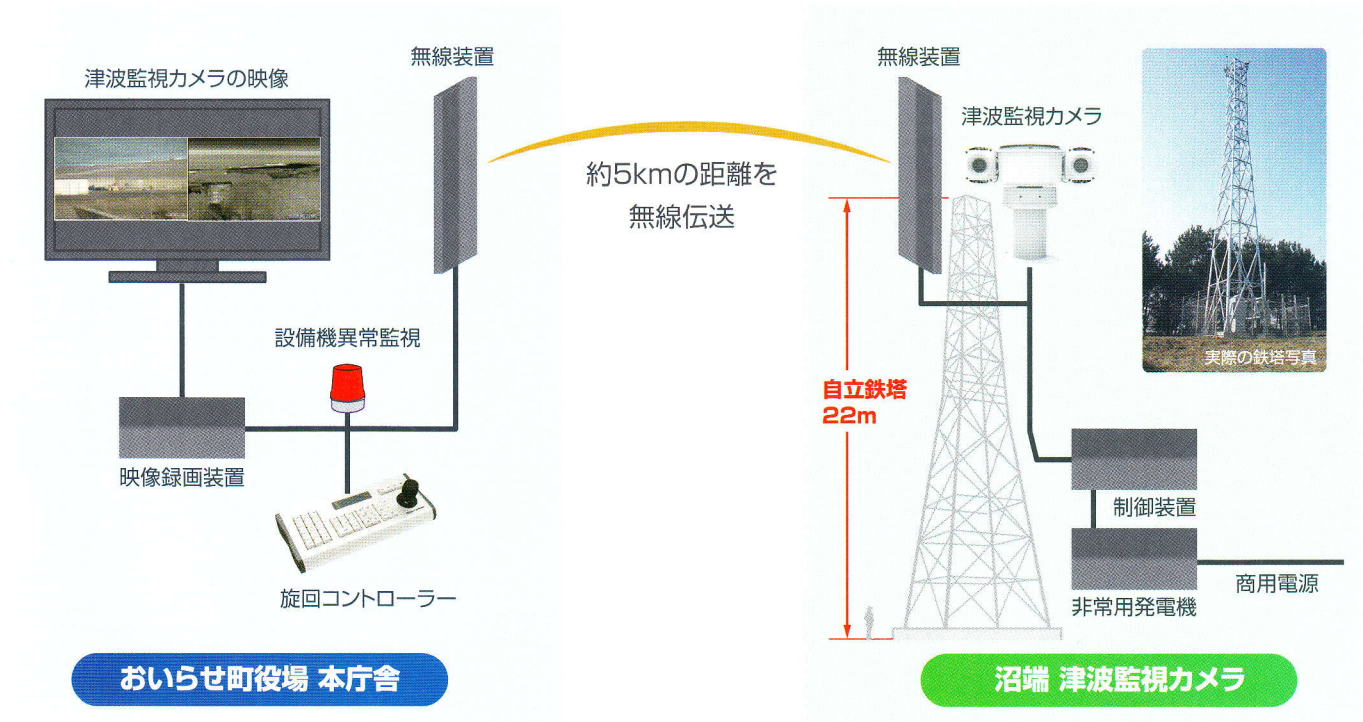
津波監視カメラの映像

無線装置

約5kmの距離を
無線伝送

無線装置

津波監視カメラ

実際の鉄塔写真

設備機異常監視

自立鉄塔
22m

映像録画装置

制御装置

旋回コントローラー

非常用発電機

商用電源

おいらせ町役場 本庁舎

沼端 津波監視カメラ